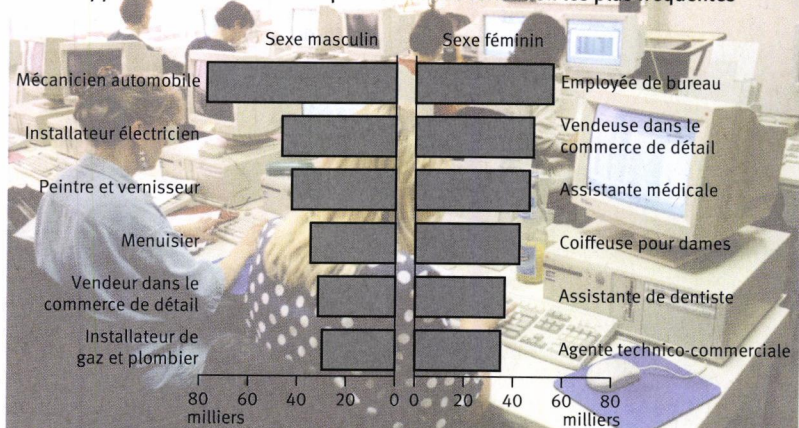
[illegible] plus fréquentes

Sexe masculin

Sexe féminin

Mécanicien automobile

Installateur électricien

Peintre et vernisseur

Menuisier

Vendeur dans le commerce de détail

Installateur de gaz et plombier

Employée de bureau

Vendeuse dans le commerce de détail

Assistante médicale

Coiffeuse pour dames

Assistante de dentiste

Agente technico-commerciale

80 60 40 20 0
milliers

0 20 40 60 80
milliers